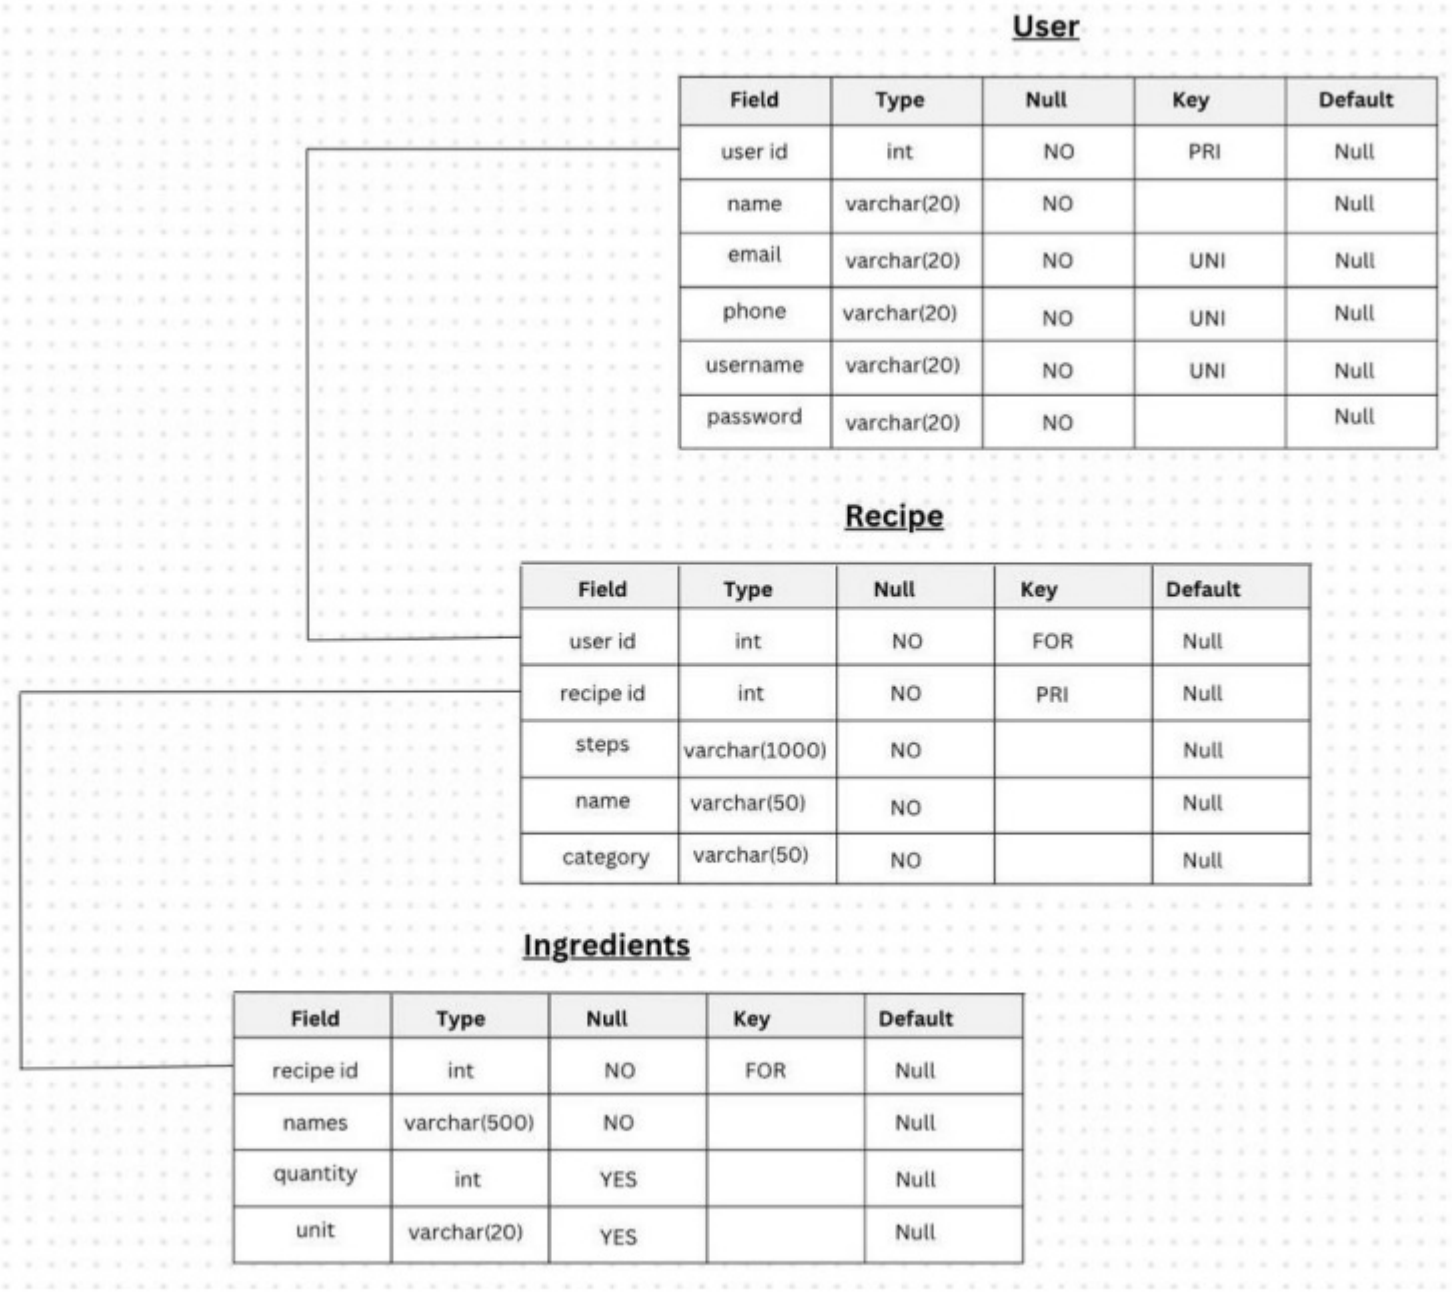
User

| Field | Type | Null | Key | Default |
|---|---|---|---|---|
| user id | int | NO | PRI | Null |
| name | varchar(20) | NO | | Null |
| email | varchar(20) | NO | UNI | Null |
| phone | varchar(20) | NO | UNI | Null |
| username | varchar(20) | NO | UNI | Null |
| password | varchar(20) | NO | | Null |

Recipe

| Field | Type | Null | Key | Default |
|---|---|---|---|---|
| user id | int | NO | FOR | Null |
| recipe id | int | NO | PRI | Null |
| steps | varchar(1000) | NO | | Null |
| name | varchar(50) | NO | | Null |
| category | varchar(50) | NO | | Null |

Ingredients

| Field | Type | Null | Key | Default |
|---|---|---|---|---|
| recipe id | int | NO | FOR | Null |
| names | varchar(500) | NO | | Null |
| quantity | int | YES | | Null |
| unit | varchar(20) | YES | | Null |